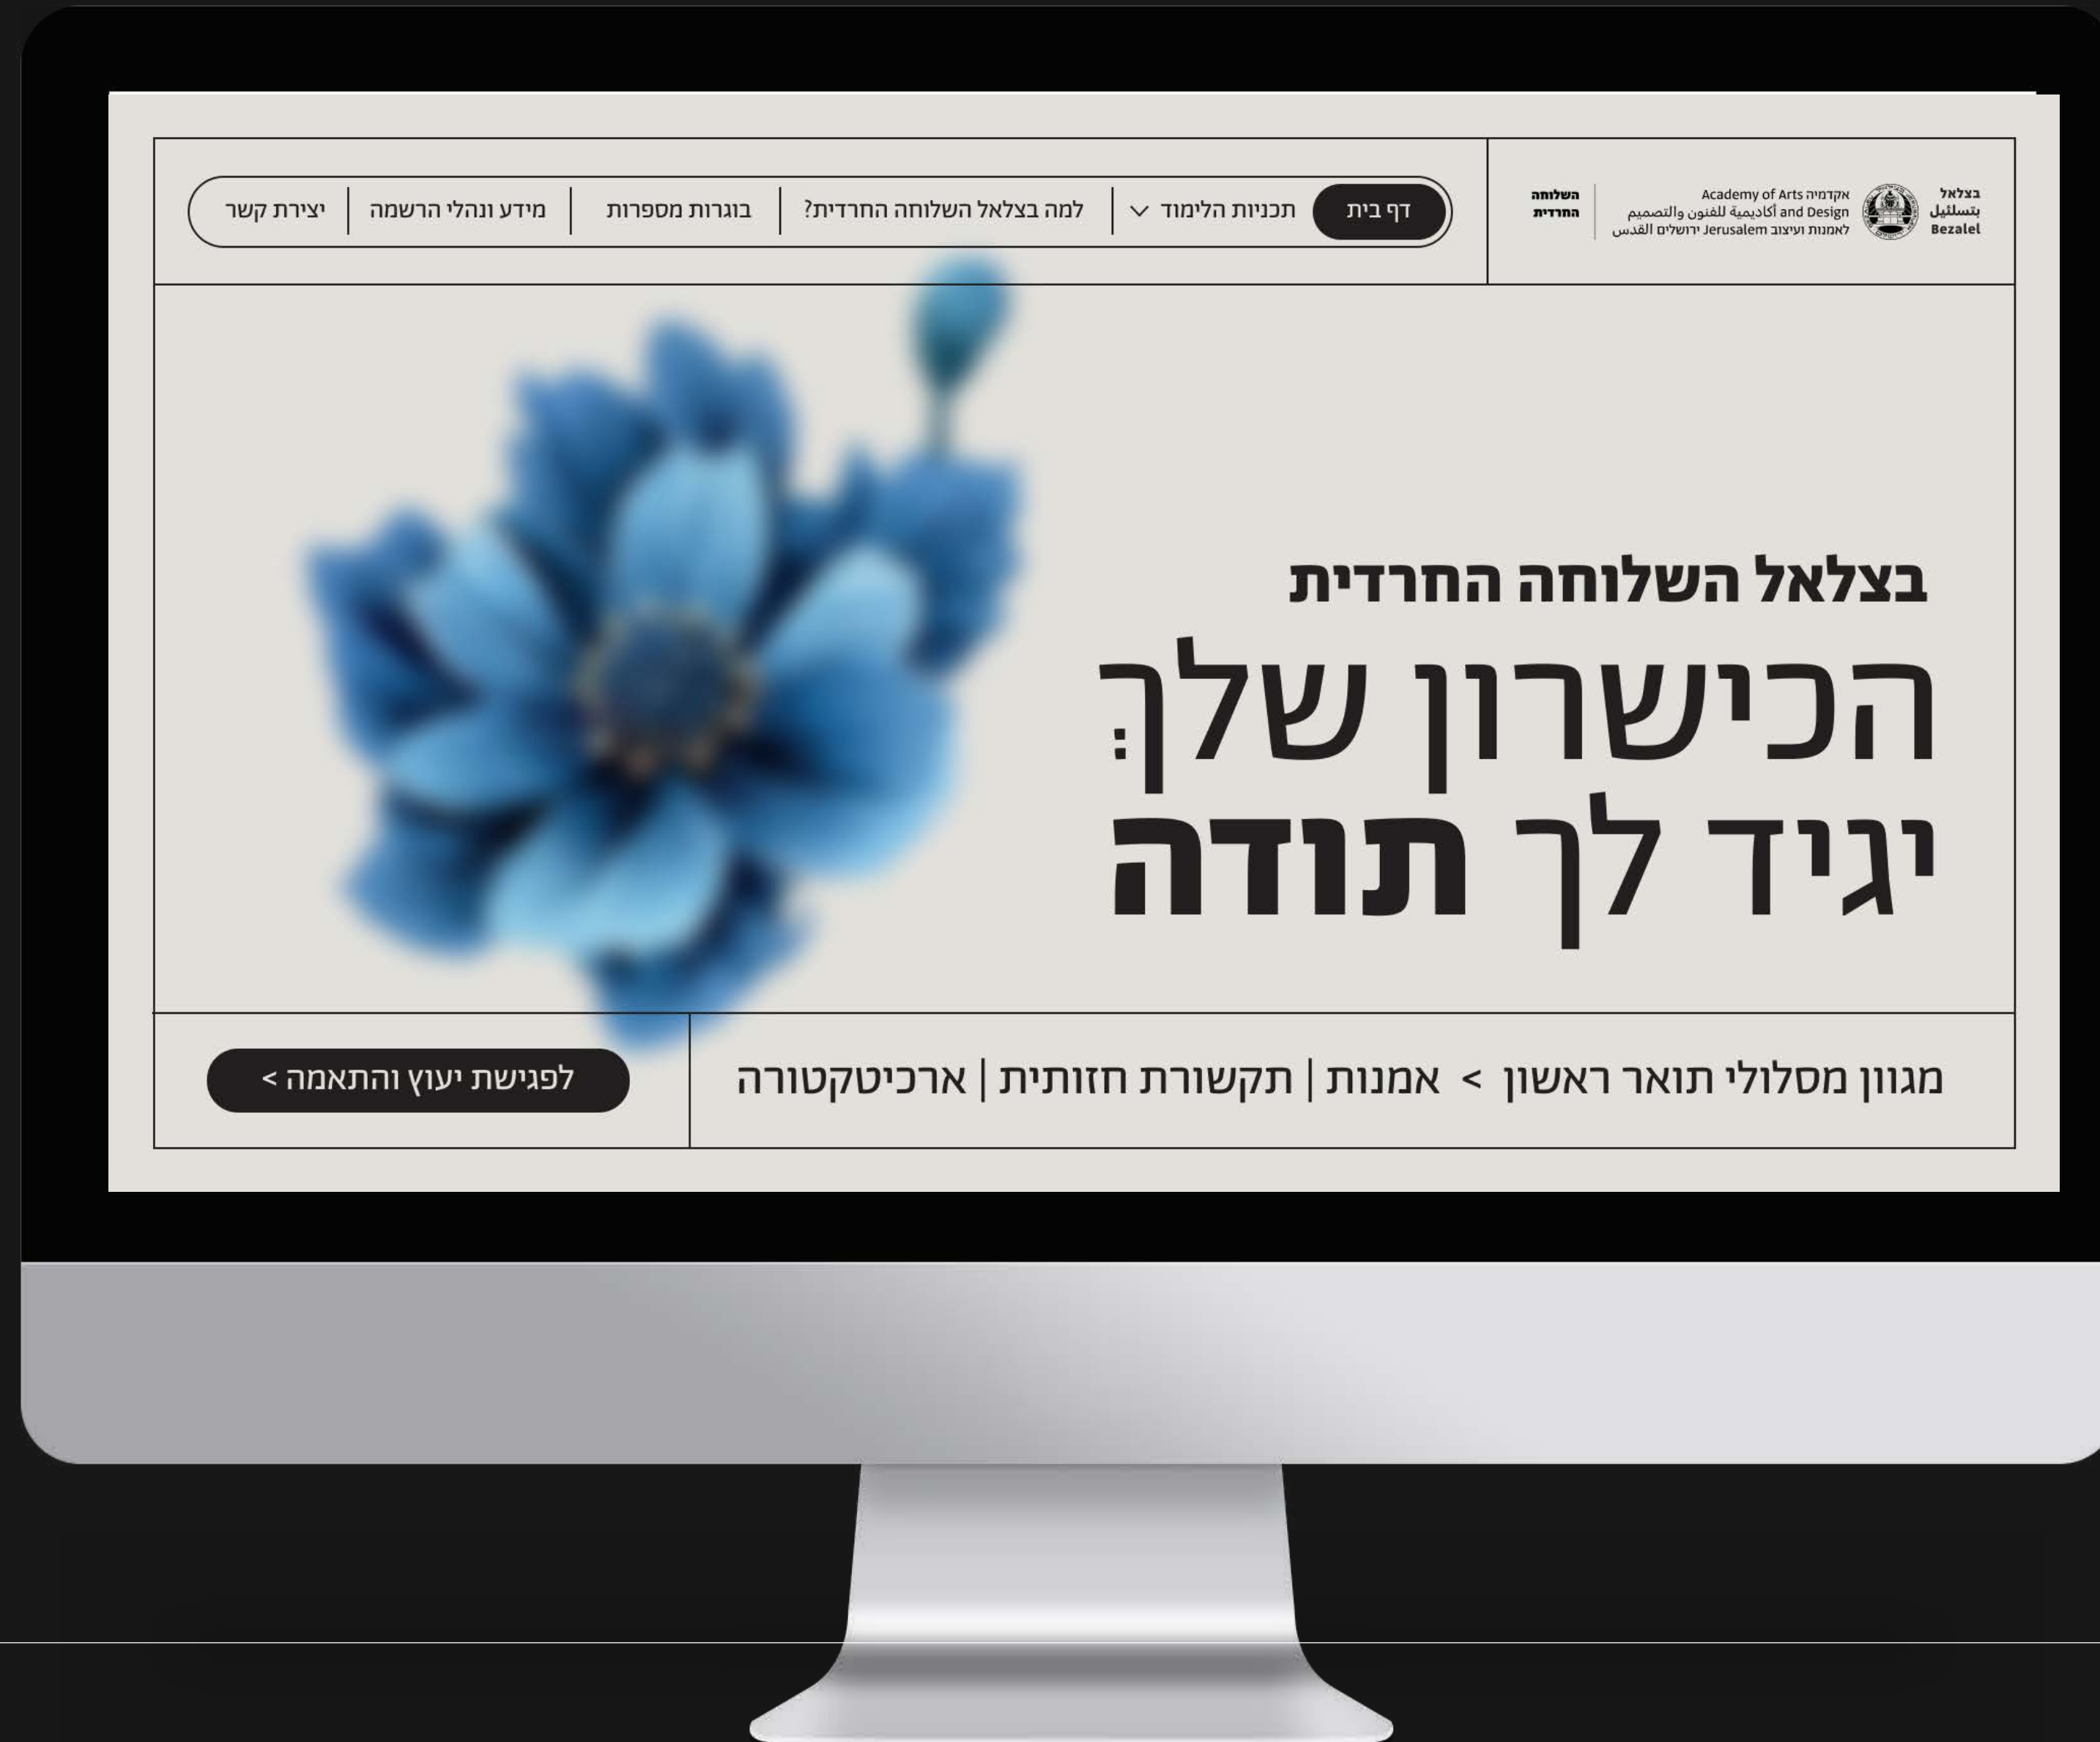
בצלאל
بتسلئيل
Bezalel

אקדמיה Academy of Arts
and Design أكاديمية للفنون والتصميم
לאמנות ועיצוב Jerusalem ירושלים القدس

השלוחה
החרדית

דף בית | תכניות הלימוד | למה בצלאל השלוחה החרדית? | בוגרות מספרות | מידע ונהלי הרשמה | יצירת קשר

בצלאל השלוחה החרדית

הכישרון שלך
יגיד לך **תודה**

מגוון מסלולי תואר ראשון > אמנות | תקשורת חזותית | ארכיטקטורה

לפגישת יעוץ והתאמה >